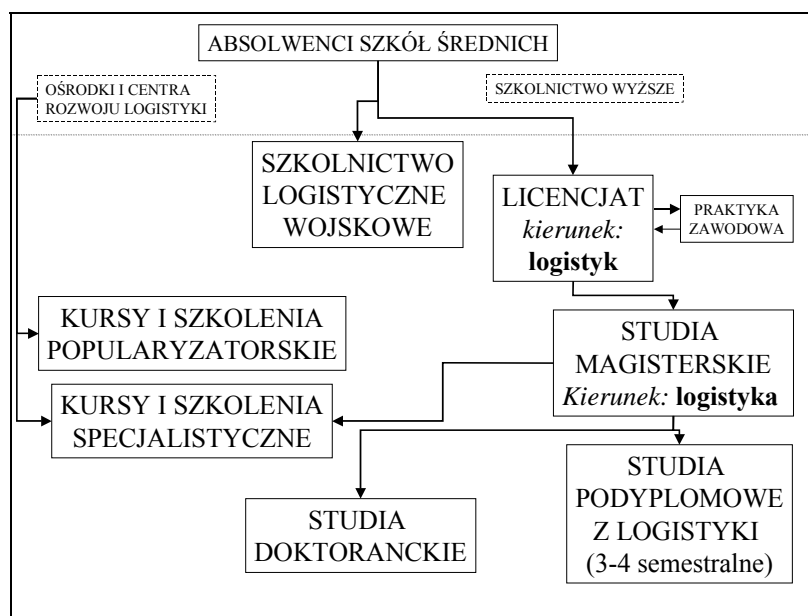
ABSOLWENCI SZKÓŁ ŚREDNICH

OŚRODKI I CENTRA ROZWOJU LOGISTYKI

SZKOLNICTWO WYŻSZE

SZKOLNICTWO LOGISTYCZNE WOJSKOWE

LICENCJAT *kierunek:* **logistyk**

PRAKTYKA ZAWODOWA

KURSY I SZKOLENIA POPULARYZATORSKIE

STUDIA MAGISTERSKIE *Kierunek:* **logistyka**

KURSY I SZKOLENIA SPECJALISTYCZNE

STUDIA PODYPLOMOWE Z LOGISTYKI (3-4 semestralne)

STUDIA DOKTORANCKIE